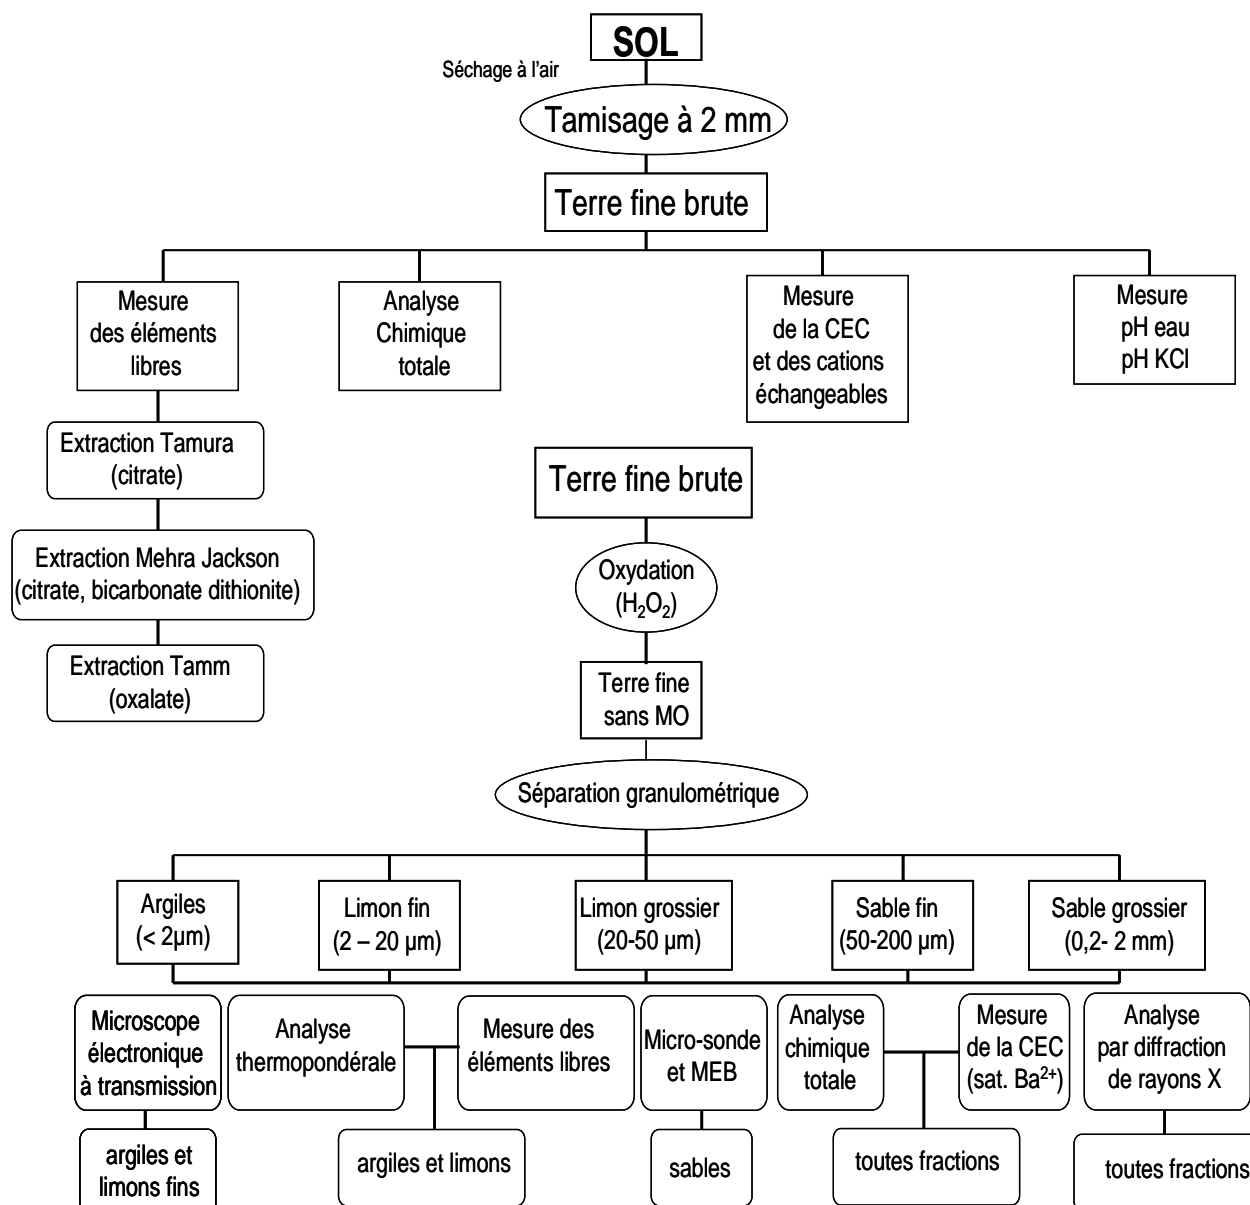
SOL

Séchage à l'air

Tamisage à 2 mm

Terre fine brute

Mesure des éléments libres

Analyse Chimique totale

Mesure de la CEC et des cations échangeables

Mesure pH eau pH KCl

Extraction Tamura (citrate)

Extraction Mehra Jackson (citrate, bicarbonate dithionite)

Extraction Tamm (oxalate)

Terre fine brute

Oxydation ($H_2O_2$)

Terre fine sans MO

Séparation granulométrique

Argiles (< 2µm)

Limon fin (2 – 20 µm)

Limon grossier (20-50 µm)

Sable fin (50-200 µm)

Sable grossier (0,2- 2 mm)

Microscope électronique à transmission

argiles et limons fins

Analyse thermopondérale

Mesure des éléments libres

argiles et limons

Micro-sonde et MEB

sables

Analyse chimique totale

Mesure de la CEC (sat. $Ba^{2+}$)

toutes fractions

Analyse par diffraction de rayons X

toutes fractions